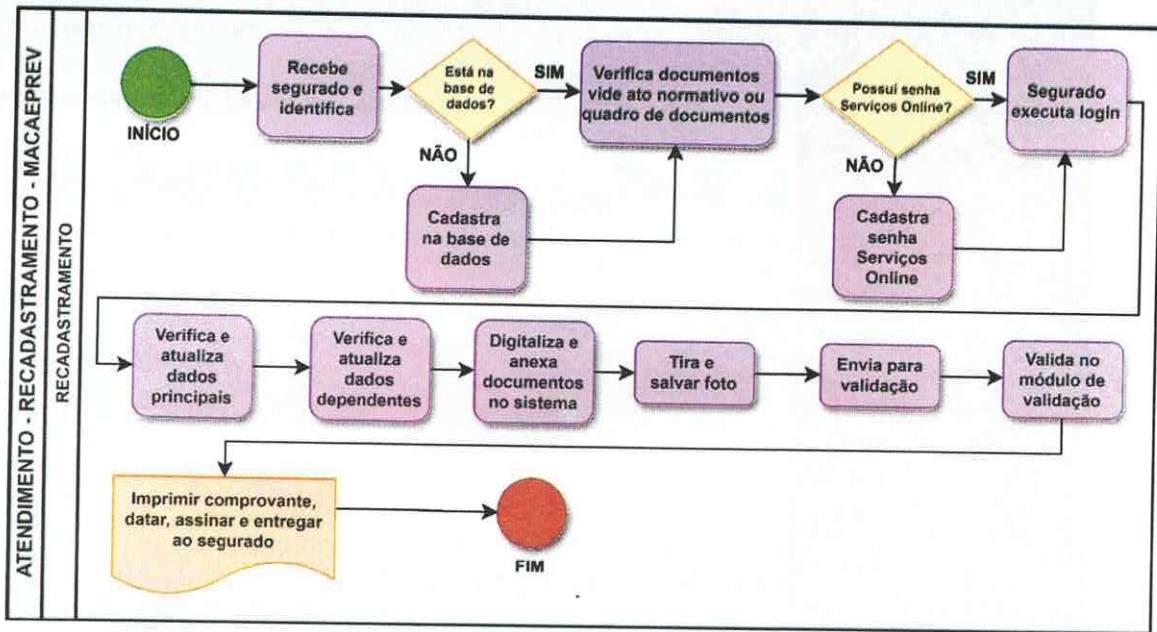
ATENDIMENTO - RECADASTRAMENTO - MACAEPREV

RECADASTRAMENTO

INÍCIO

Recebe segurado e identifica

Está na base de dados?

SIM

NÃO

Cadastra na base de dados

Verifica documentos vide ato normativo ou quadro de documentos

Possui senha Serviços Online?

SIM

NÃO

Cadastra senha Serviços Online

Segurado executa login

Verifica e atualiza dados principais

Verifica e atualiza dados dependentes

Digitaliza e anexa documentos no sistema

Tira e salvar foto

Envia para validação

Valida no módulo de validação

Imprimir comprovante, datar, assinar e entregar ao segurado

FIM